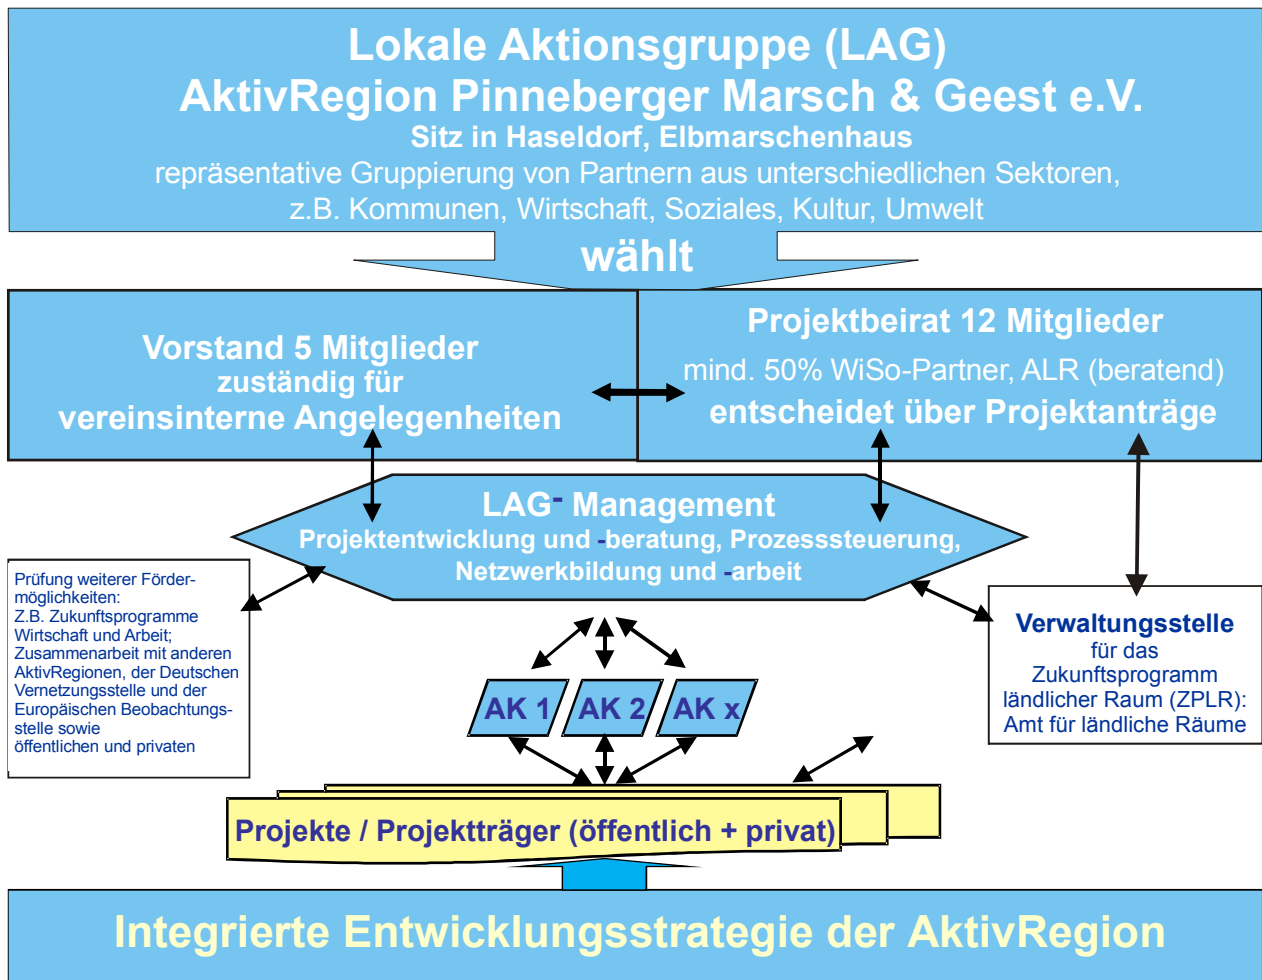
Lokale Aktionsgruppe (LAG)
AktivRegion Pinneberger Marsch & Geest e.V.
Sitz in Haseldorf, Elbmarschenhaus
repräsentative Gruppierung von Partnern aus unterschiedlichen Sektoren, z.B. Kommunen, Wirtschaft, Soziales, Kultur, Umwelt

wählt

Vorstand 5 Mitglieder
zuständig für
vereinsinterne Angelegenheiten

Projektbeirat 12 Mitglieder
mind. 50% WiSo-Partner, ALR (beratend)
entscheidet über Projektanträge

LAG- Management
Projektentwicklung und -beratung, Prozesssteuerung, Netzwerkbildung und -arbeit

Prüfung weiterer Fördermöglichkeiten: Z.B. Zukunftsprogramme Wirtschaft und Arbeit; Zusammenarbeit mit anderen AktivRegionen, der Deutschen Vernetzungsstelle und der Europäischen Beobachtungsstelle sowie öffentlichen und privaten

Verwaltungsstelle
für das Zukunftsprogramm ländlicher Raum (ZPLR): Amt für ländliche Räume

AK 1
AK 2
AK x

Projekte / Projektträger (öffentlich + privat)

Integrierte Entwicklungsstrategie der AktivRegion